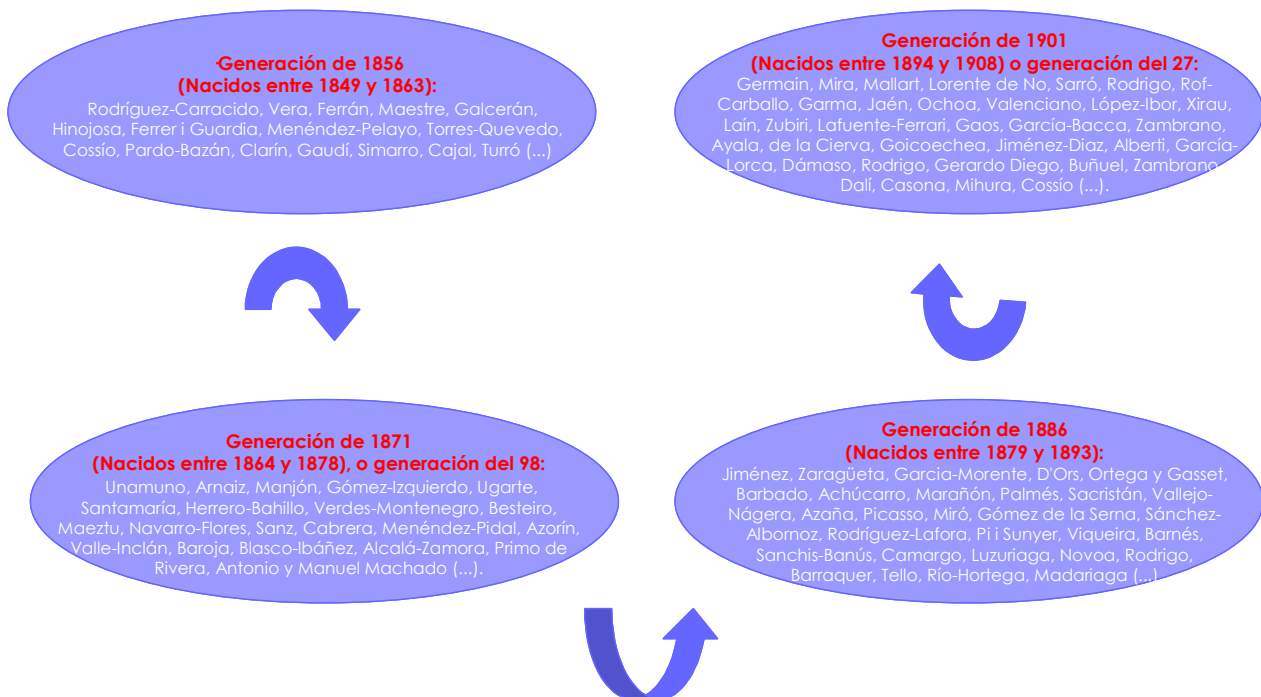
Generación de 1856
(Nacidos entre 1849 y 1863):
Rodríguez-Carracido, Vera, Ferrán, Maestre, Galcerán, Hinojosa, Ferrer i Guardia, Menéndez-Pelayo, Torres-Quevedo, Cossío, Pardo-Bazán, Clarín, Gaudí, Simarro, Cajal, Turró (...)

Generación de 1901
(Nacidos entre 1894 y 1908) o generación del 27:
Germain, Mira, Mallart, Lorente de No, Sarró, Rodrigo, Rof-Carballo, Garma, Jaén, Ochoa, Valenciano, López-Ibor, Xirau, Laín, Zubiri, Lafuente-Ferrari, Gaos, García-Bacca, Zambrano, Ayala, de la Cierva, Goicoechea, Jiménez-Diaz, Alberti, García-Lorca, Dámaso, Rodrigo, Gerardo Diego, Buñuel, Zambrano Dalí, Casona, Mihura, Cossío (...).

Generación de 1871
(Nacidos entre 1864 y 1878), o generación del 98:
Unamuno, Arnaiz, Manjón, Gómez-Izquierdo, Ugarte, Santamaría, Herrero-Bahillo, Verdes-Montenegro, Besteiro, Maeztu, Navarro-Flores, Sanz, Cabrera, Menéndez-Pidal, Azorín, Valle-Inclán, Baroja, Blasco-Ibáñez, Alcalá-Zamora, Primo de Rivera, Antonio y Manuel Machado (...).

Generación de 1886
(Nacidos entre 1879 y 1893):
Jiménez, Zaragüeta, Garcia-Morente, D'Ors, Ortega y Gasset, Barbado, Achúcarro, Marañón, Palmés, Sacristán, Vallejo-Nágera, Azaña, Picasso, Miró, Gómez de la Serna, Sánchez-Albornoz, Rodríguez-Lafora, Pi i Sunyer, Viqueira, Barnés, Sanchis-Banús, Camargo, Luzuriaga, Novoa, Rodrigo, Barraquer, Tello, Río-Hortega, Madariaga (...)